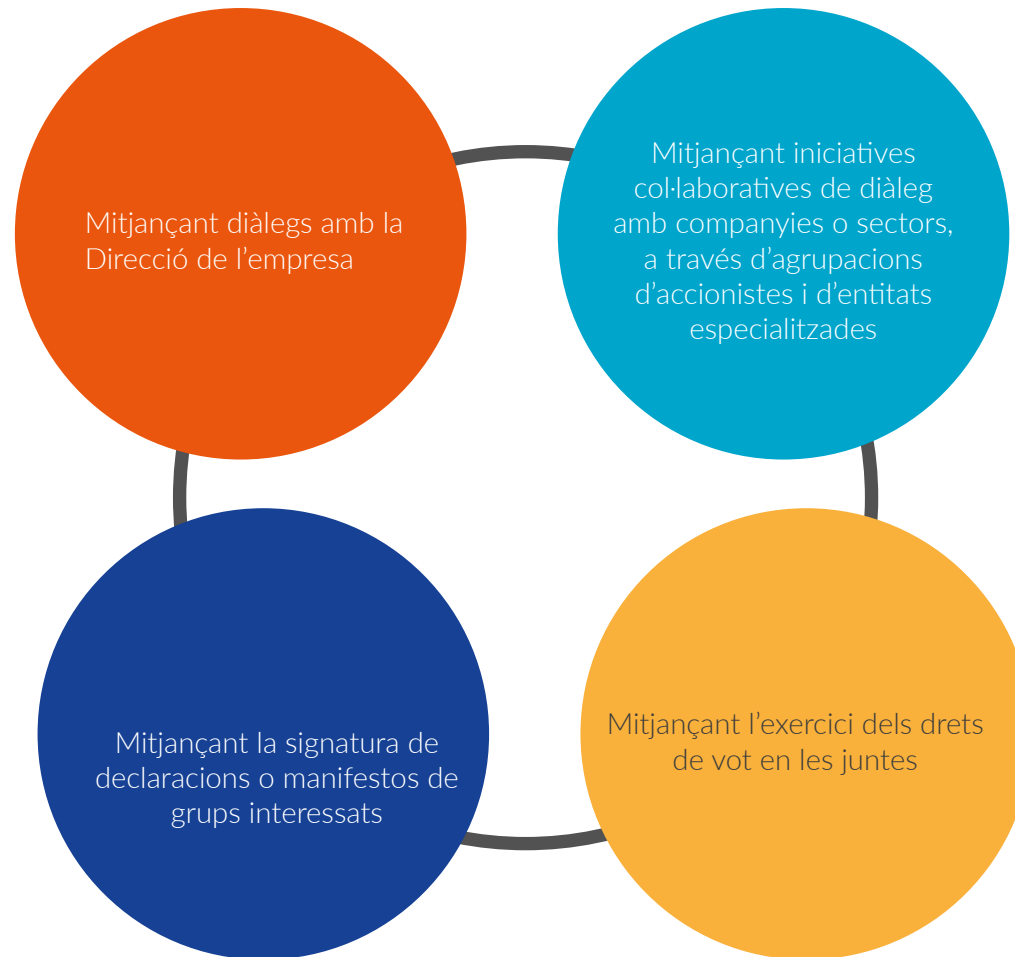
Mitjançant diàlegs amb la Direcció de l’empresa

Mitjançant iniciatives col·laboratives de diàleg amb companyies o sectors, a través d’agrupacions d’accionistes i d’entitats especialitzades

Mitjançant la signatura de declaracions o manifestos de grups interessats

Mitjançant l’exercici dels drets de vot en les juntes